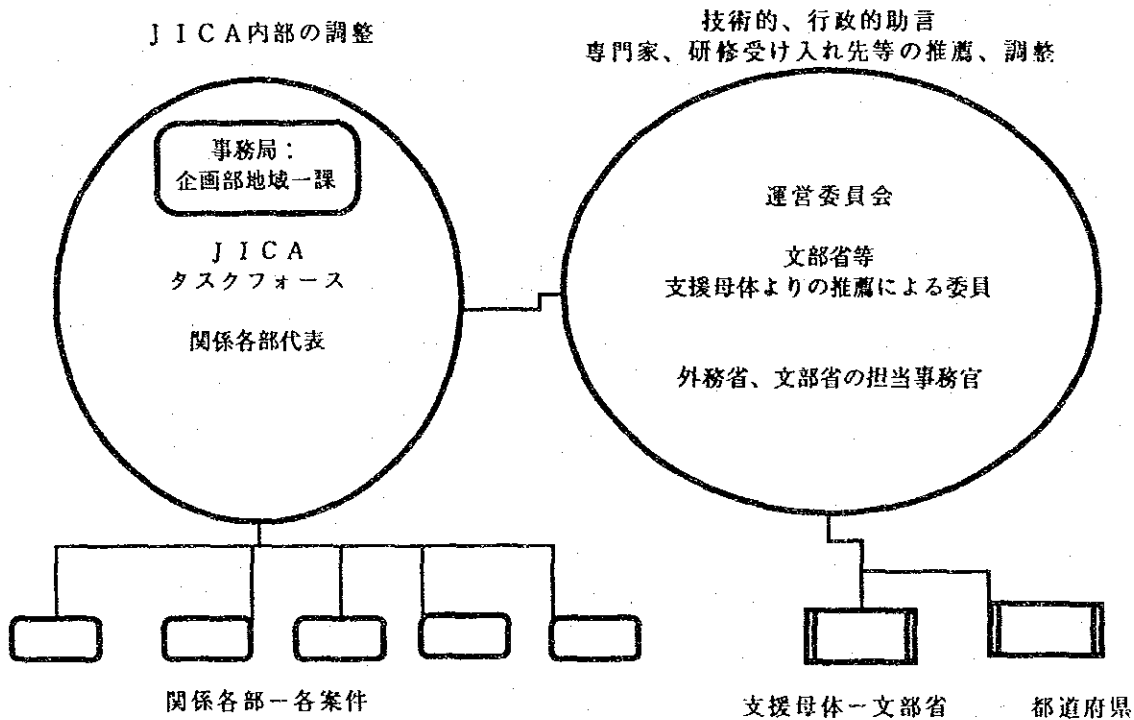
ＪＩＣＡ内部の調整

技術的、行政的助言
専門家、研修受け入れ先等の推薦、調整

事務局：
企画部地域一課

ＪＩＣＡ
タスクフォース

関係各部代表

運営委員会

文部省等
支援母体よりの推薦による委員

外務省、文部省の担当事務官

関係各部ー各案件

支援母体ー文部省

都道府県